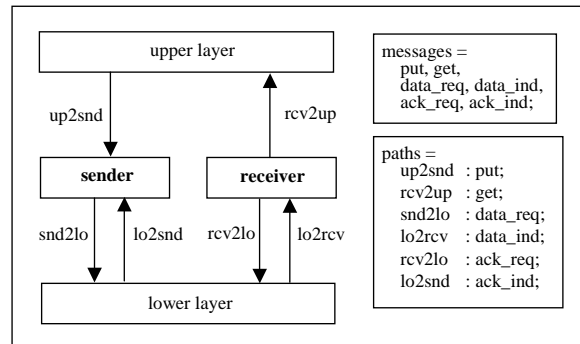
upper layer

up2snd

rcv2up

sender

receiver

snd2lo

lo2snd

rcv2lo

lo2rcv

lower layer

messages =
put, get,
data_req, data_ind,
ack_req, ack_ind;

paths =
up2snd : put;
rcv2up : get;
snd2lo : data_req;
lo2rcv : data_ind;
rcv2lo : ack_req;
lo2snd : ack_ind;